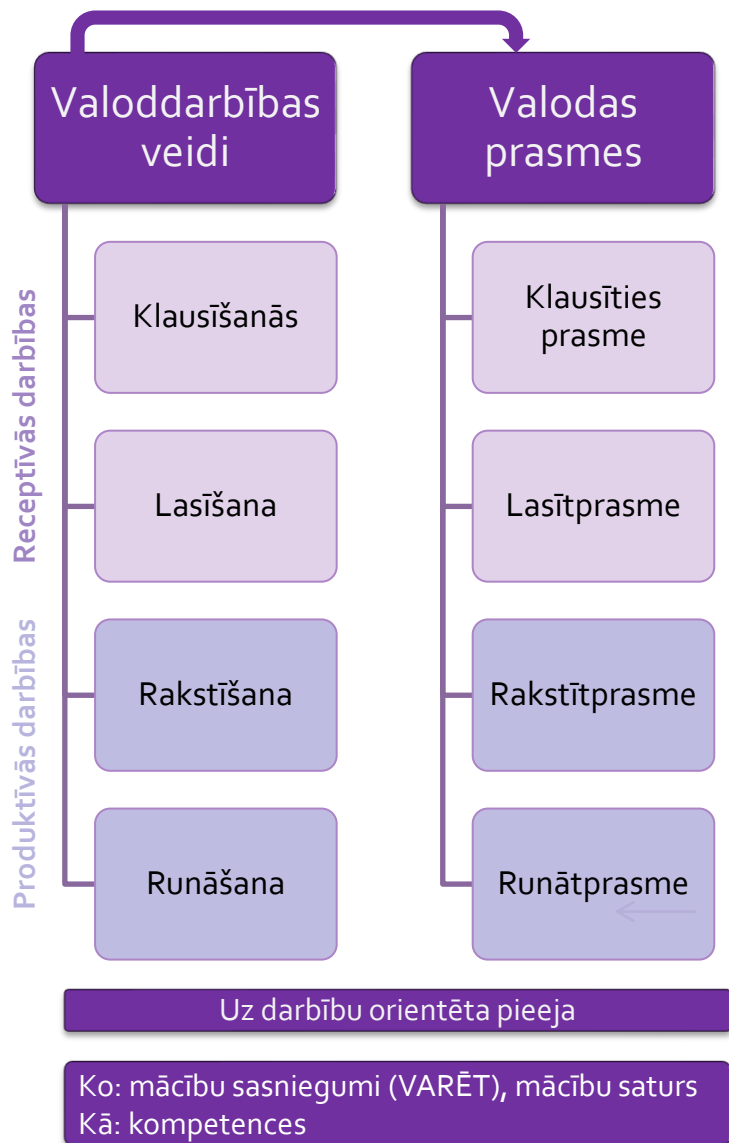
Valoddarbības veidi

Valodas prasmes

Receptīvās darbības

Produktīvās darbības

Klausīšanās

Klausīties prasme

Lasīšana

Lasītprasme

Rakstīšana

Rakstītprasme

Runāšana

Runātprasme

Uz darbību orientēta pieeja

Ko: mācību sasniegumi (VARĒT), mācību saturs
Kā: kompetences